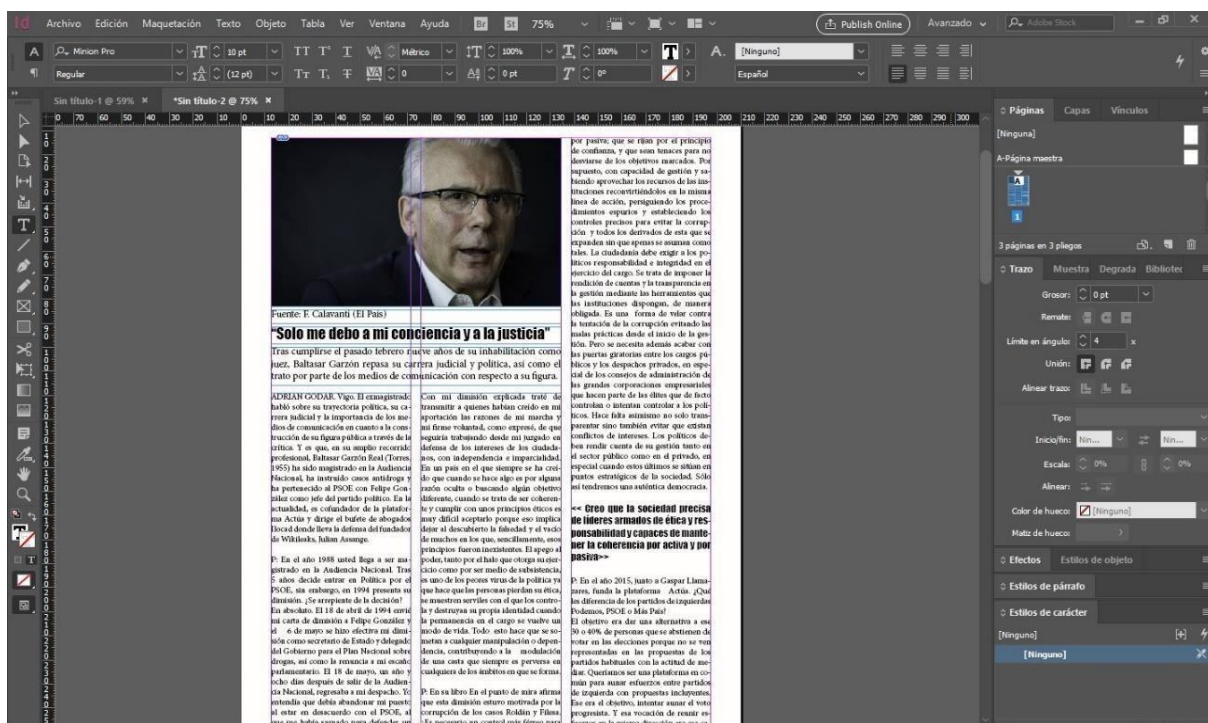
Archivo Edición Maquetación Texto Objeto Tabla Ver Ventana Ayuda Br St 75% Publish Online Avanzado Adobe Stock

Minion Pro 10 pt Métrico 100% 100% [Ninguno]
Regular (12 pt) 0 0 pt 0° Español

Sin título-1 @ 59% × *Sin título-2 @ 75% ×

Fuente: F. Calavanti (El País)

"Solo me debo a mi conciencia y a la justicia"

Tras cumplirse el pasado febrero nueve años de su inhabilitación como juez, Baltasar Garzón repasa su carrera judicial y política, así como el trato por parte de los medios de comunicación con respecto a su figura.

ADRIAN GODAR. Vigo. El exmagistrado habló sobre su trayectoria política, su carrera judicial y la importancia de los medios de comunicación en cuanto a la construcción de su figura pública a través de la crítica. Y es que, en su amplio recorrido profesional, Baltasar Garzón Real (Torres, 1955) ha sido magistrado en la Audiencia Nacional, ha instruido casos antidroga y ha pertenecido al PSOE con Felipe González como jefe del partido político. En la actualidad, es cofundador de la plataforma Actúa y dirige el bufete de abogados Ilocad donde lleva la defensa del fundador de Wikileaks, Julian Assange.

P: En el año 1988 usted llega a ser magistrado en la Audiencia Nacional. Tras 5 años decide entrar en Política por el PSOE, sin embargo, en 1994 presenta su dimisión. ¿Se arrepiente de la decisión?
En absoluto. El 18 de abril de 1994 envié mi carta de dimisión a Felipe González y el 6 de mayo se hizo efectiva mi dimisión como secretario de Estado y delegado del Gobierno para el Plan Nacional sobre drogas, así como la renuncia a mi escaño parlamentario. El 18 de mayo, un año y ocho días después de salir de la Audiencia Nacional, regresaba a mi despacho. Yo entendía que debía abandonar mi puesto al estar en desacuerdo con el PSOE, al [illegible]

Con mi dimisión explicada traté de transmitir a quienes habían creído en mi aportación las razones de mi marcha y mi firme voluntad, como expresé, de que seguiría trabajando desde mi juzgado en defensa de los intereses de los ciudadanos, con independencia e imparcialidad. En un país en el que siempre se ha creído que cuando se hace algo es por alguna razón oculta o buscando algún objetivo diferente, cuando se trata de ser coherente y cumplir con unos principios éticos es muy difícil aceptarlo porque eso implica dejar al descubierto la falsedad y el vacío de muchos en los que, sencillamente, esos principios fueron inexistentes. El apego al poder, tanto por el halo que otorga su ejercicio como por ser medio de subsistencia, es uno de los peores virus de la política ya que hace que las personas pierdan su ética, se muestren serviles con el que los controla y destruyan su propia identidad cuando la permanencia en el cargo se vuelve un modo de vida. Todo esto hace que se sometan a cualquier manipulación o dependencia, contribuyendo a la modulación de una casta que siempre es perversa en cualquiera de los ámbitos en que se forma.

P: En su libro En el punto de mira afirma que esta dimisión estuvo motivada por la corrupción de los casos Roldán y Filesa. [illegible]

por pasiva; que se fijan por el principio de confianza, y que sean tenaces para no desviarse de los objetivos marcados. Por supuesto, con capacidad de gestión y sabiendo aprovechar los recursos de las instituciones reconvirtiéndolos en la misma línea de acción, persiguiendo los procedimientos espurios y estableciendo los controles precisos para evitar la corrupción y todos los derivados de esta que se expanden sin que apenas se asuman como tales. La ciudadanía debe exigir a los políticos responsabilidad e integridad en el ejercicio del cargo. Se trata de imponer la rendición de cuentas y la transparencia en la gestión mediante las herramientas que las instituciones dispongan, de manera obligada. Es una forma de velar contra la tentación de la corrupción evitando las malas prácticas desde el inicio de la gestión. Pero se necesita además acabar con las puertas giratorias entre los cargos públicos y los despachos privados, en especial de los consejos de administración de las grandes corporaciones empresariales que hacen parte de las élites que de facto controlan o intentan controlar a los políticos. Hace falta asimismo no solo transparentar sino también evitar que existan conflictos de intereses. Los políticos deben rendir cuenta de su gestión tanto en el sector público como en el privado, en especial cuando estos últimos se sitúan en puestos estratégicos de la sociedad. Sólo así tendremos una auténtica democracia.

<< Creo que la sociedad precisa de líderes armados de ética y responsabilidad y capaces de mantener la coherencia por activa y por pasiva>>

P: En el año 2015, junto a Gaspar Llamazares, funda la plataforma Actúa. ¿Qué las diferencia de los partidos de izquierdas Podemos, PSOE o Más País?
El objetivo era dar una alternativa a ese 30 o 40% de personas que se abstienen de votar en las elecciones porque no se ven representadas en las propuestas de los partidos habituales con la actitud de mediar. Queríamos ser una plataforma en común para aunar esfuerzos entre partidos de izquierda con propuestas incluyentes. Ese era el objetivo, intentar aunar el voto progresista. Y esa vocación de reunir esfuerzos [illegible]

Páginas Capas Vínculos
[Ninguna]
A-Página maestra
A
1
3 páginas en 3 pliegos
Trazo Muestra Degradado Bibliotec
Grosor: 0 pt
Remate:
Límite en ángulo: 4 x
Unión:
Alinear trazo:
Tipo:
Inicio/fin: Nin... Nin...
Escala: 0% 0%
Alinear:
Color de hueco: [Ninguno]
Matiz de hueco:
Efectos Estilos de objeto
Estilos de párrafo
Estilos de carácter
[Ninguno]
[Ninguno]